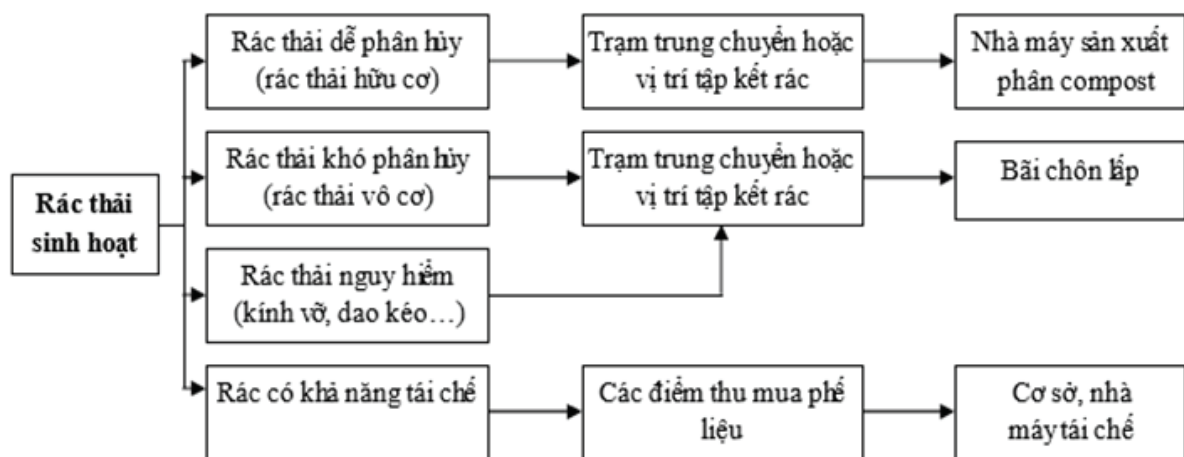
Rác thải sinh hoạt

Rác thải dễ phân hủy (rác thải hữu cơ)

Trạm trung chuyển hoặc vị trí tập kết rác

Nhà máy sản xuất phân compost

Rác thải khó phân hủy (rác thải vô cơ)

Trạm trung chuyển hoặc vị trí tập kết rác

Bãi chôn lấp

Rác thải nguy hiểm (kính vỡ, dao kéo…)

Rác có khả năng tái chế

Các điểm thu mua phế liệu

Cơ sở, nhà máy tái chế